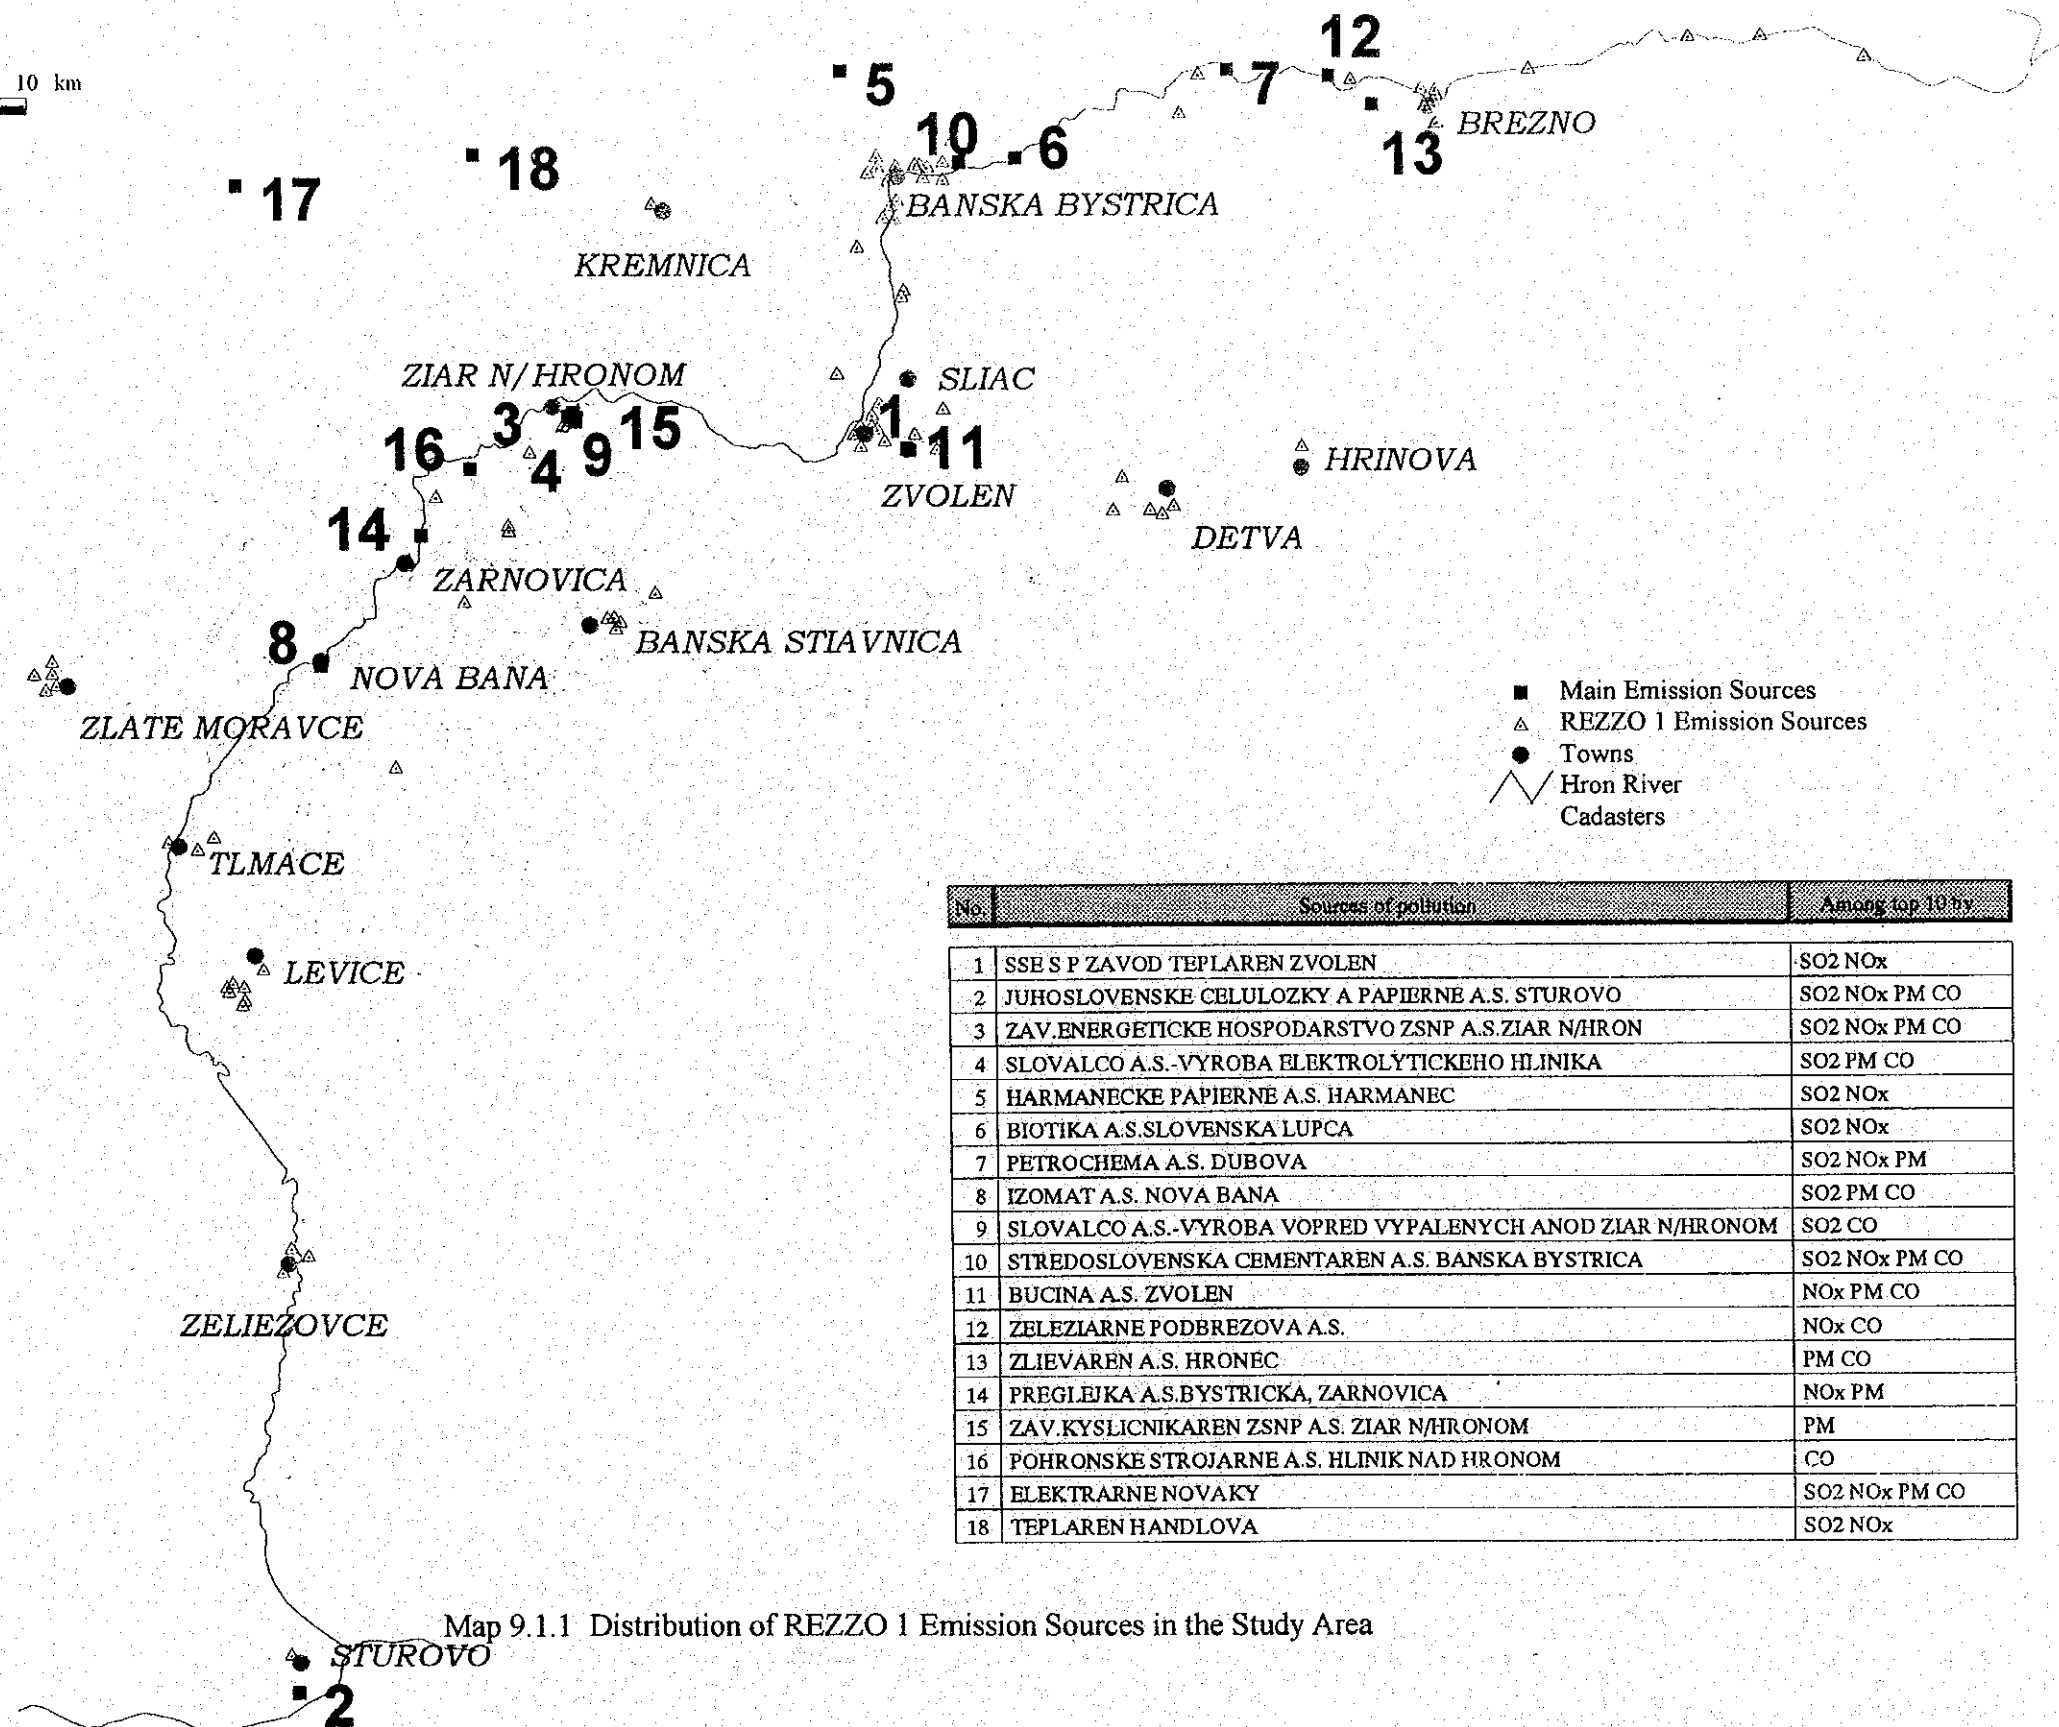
10 km

12
5
7
10
6
BREZNO
13
18
17
BANSKA BYSTRICA
KREMNICA
ZIAR N/HRONOM
SLIAC
3
15
1
16
11
4
9
HRINOVA
ZVOLEN
DETVA
14
ZARNOVICA
BANSKA STIAVNICA
8
NOVA BANA
ZLATE MORAVCE
TLMACE
LEVICE
ZELIEZOVCE
STUROVO
2

Main Emission Sources
REZZO 1 Emission Sources
Towns
Hron River
Cadasters

| No. | Sources of pollution | Among top 10 by |
|---|---|---|
| 1 | SSE S P ZAVOD TEPLAREN ZVOLEN | SO2 NOx |
| 2 | JUHOSLOVENSKE CELULOZKY A PAPIERNE A.S. STUROVO | SO2 NOx PM CO |
| 3 | ZAV.ENERGETICKE HOSPODARSTVO ZSNP A.S.ZIAR N/HRON | SO2 NOx PM CO |
| 4 | SLOVALCO A.S.-VYROBA ELEKTROLYTICKEHO HLINIKA | SO2 PM CO |
| 5 | HARMANECKE PAPIERNE A.S. HARMANEC | SO2 NOx |
| 6 | BIOTIKA A.S.SLOVENSKA LUPCA | SO2 NOx |
| 7 | PETROCHEMA A.S. DUBOVA | SO2 NOx PM |
| 8 | IZOMAT A.S. NOVA BANA | SO2 PM CO |
| 9 | SLOVALCO A.S.-VYROBA VOPRED VYPALENYCH ANOD ZIAR N/HRONOM | SO2 CO |
| 10 | STREDOSLOVENSKA CEMENTAREN A.S. BANSKA BYSTRICA | SO2 NOx PM CO |
| 11 | BUCINA A.S. ZVOLEN | NOx PM CO |
| 12 | ZELEZIARNE PODBREZOVA A.S. | NOx CO |
| 13 | ZLIEVAREN A.S. HRONEC | PM CO |
| 14 | PREGLEJKA A.S.BYSTRICKA, ZARNOVICA | NOx PM |
| 15 | ZAV.KYSLICNIKAREN ZSNP A.S. ZIAR N/HRONOM | PM |
| 16 | POHRONSKE STROJARNE A.S. HLINIK NAD HRONOM | CO |
| 17 | ELEKTRARNE NOVAKY | SO2 NOx PM CO |
| 18 | TEPLAREN HANDLOVA | SO2 NOx |

Map 9.1.1 Distribution of REZZO 1 Emission Sources in the Study Area